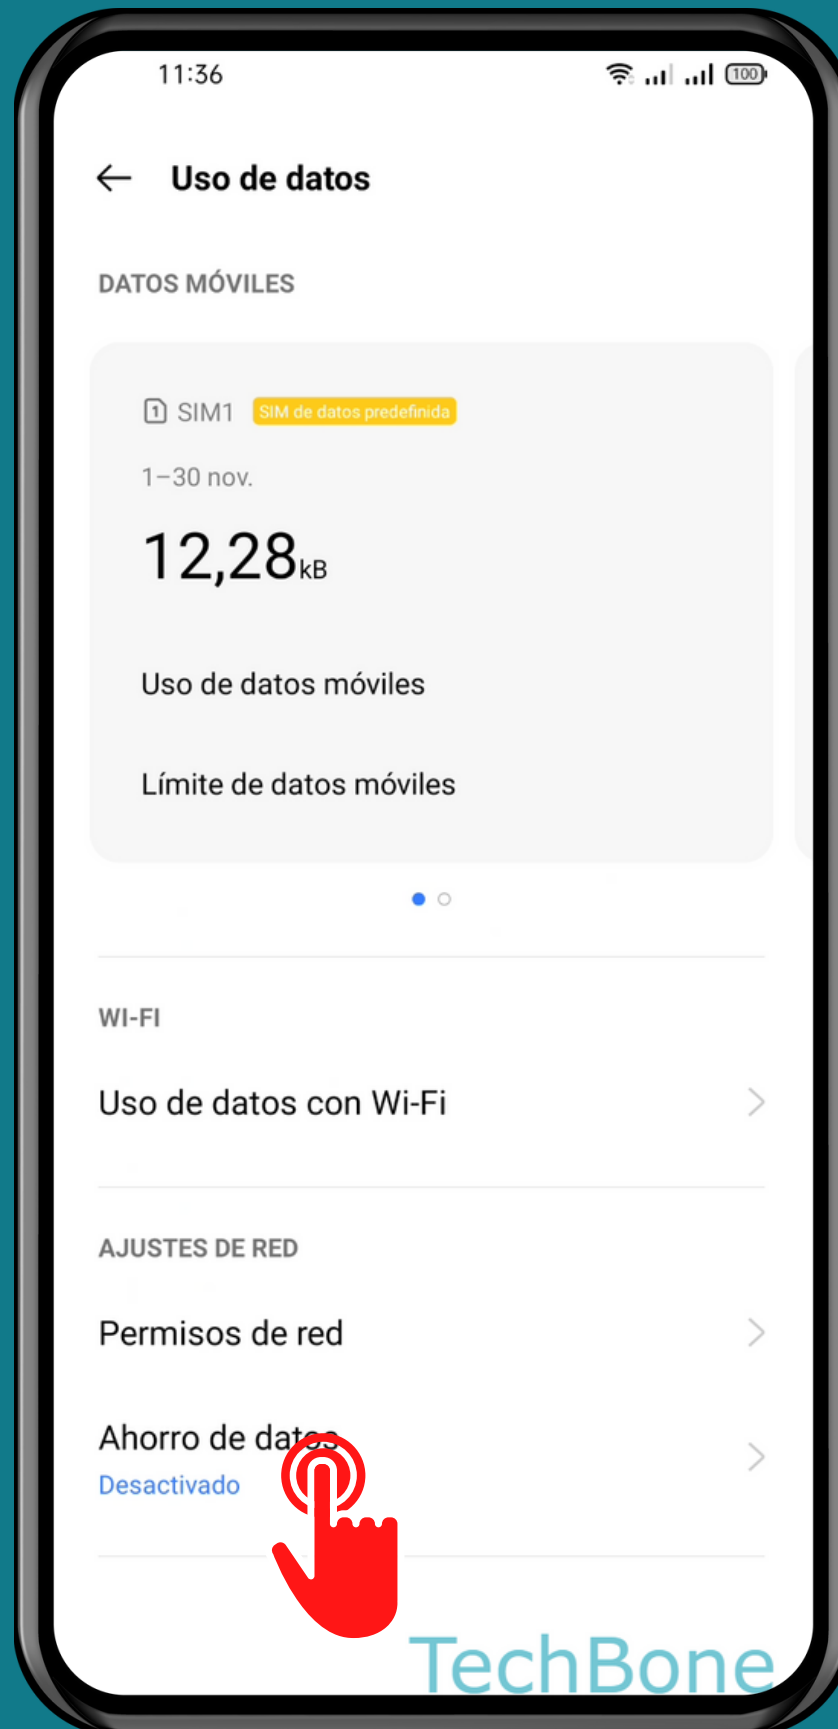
11:36

100

Uso de datos

DATOS MÓVILES

SIM1 SIM de datos predefinida

1–30 nov.

12,28kB

Uso de datos móviles

Límite de datos móviles

WI-FI

Uso de datos con Wi-Fi

AJUSTES DE RED

Permisos de red

Ahorro de datos
Desactivado

TechBone